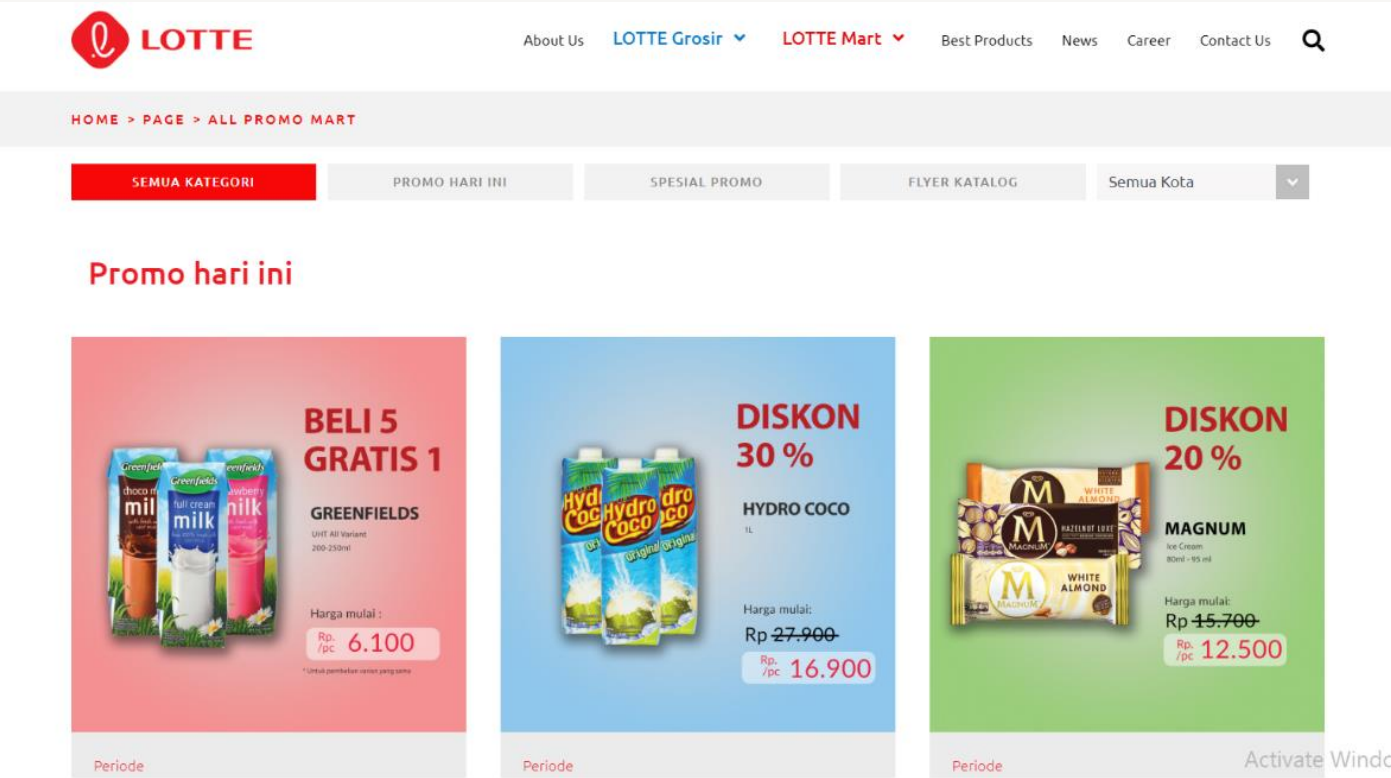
LOTTE

About Us LOTTE Grosir LOTTE Mart Best Products News Career Contact Us

HOME > PAGE > ALL PROMO MART

SEMUA KATEGORI PROMO HARI INI SPESIAL PROMO FLYER KATALOG Semua Kota

Promo hari ini

BELI 5 GRATIS 1

Greenfields choco milk
Greenfields full cream milk
Greenfields strawberry milk

GREENFIELDS
UHT All Variant
200-250ml

Harga mulai :
Rp. /pc 6.100

* Untuk pembelian varian yang sama

Periode

DISKON 30 %

Hydro Coco Original

HYDRO COCO
1L

Harga mulai:
Rp 27.900
Rp. /pc 16.900

Periode

DISKON 20 %

MAGNUM WHITE ALMOND
MAGNUM HAZELNUT LUXE
MAGNUM WHITE ALMOND

MAGNUM
Ice Cream
80ml - 95 ml

Harga mulai:
Rp 15.700
Rp. /pc 12.500

Periode

Activate Windo